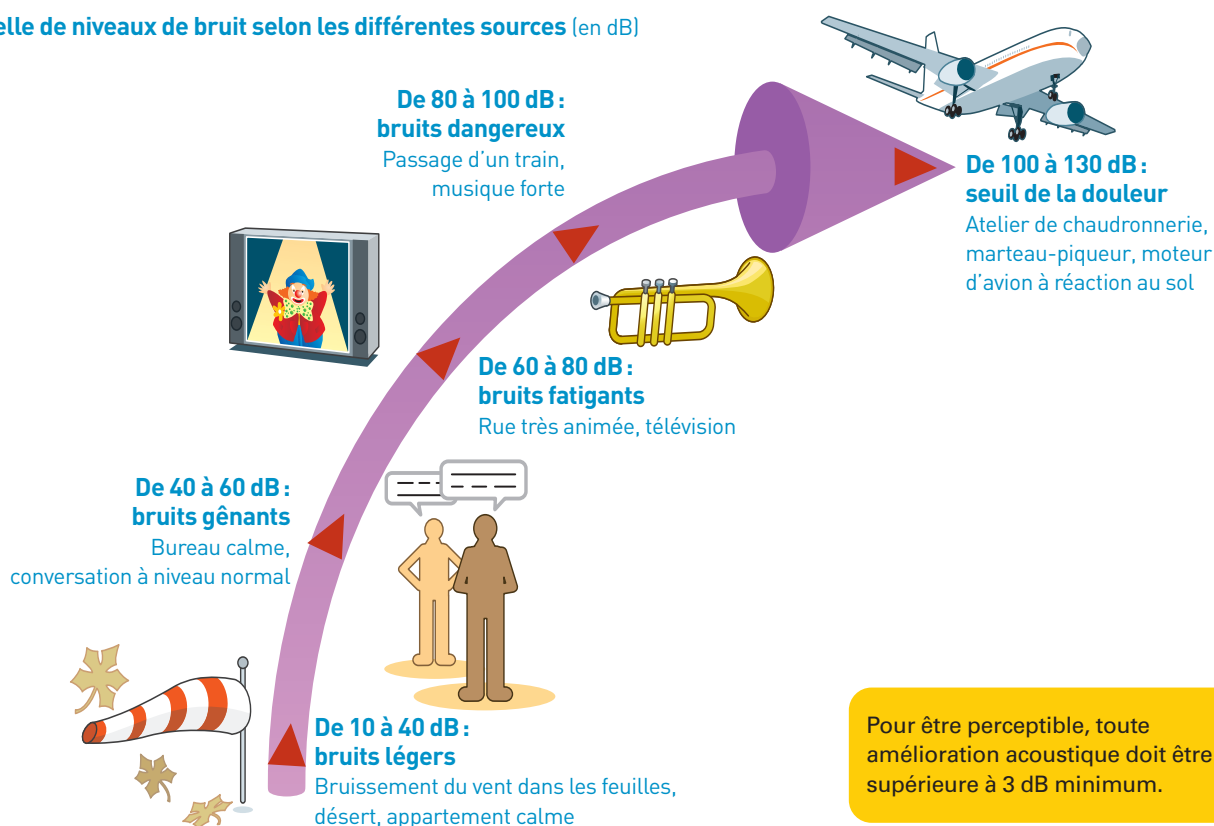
elle de niveaux de bruit selon les différentes sources (en dB)

De 80 à 100 dB : bruits dangereux
Passage d'un train, musique forte

De 100 à 130 dB : seuil de la douleur
Atelier de chaudronnerie, marteau-piqueur, moteur d'avion à réaction au sol

De 60 à 80 dB : bruits fatigants
Rue très animée, télévision

De 40 à 60 dB : bruits gênants
Bureau calme, conversation à niveau normal

De 10 à 40 dB : bruits légers
Bruissement du vent dans les feuilles, désert, appartement calme

Pour être perceptible, toute amélioration acoustique doit être supérieure à 3 dB minimum.